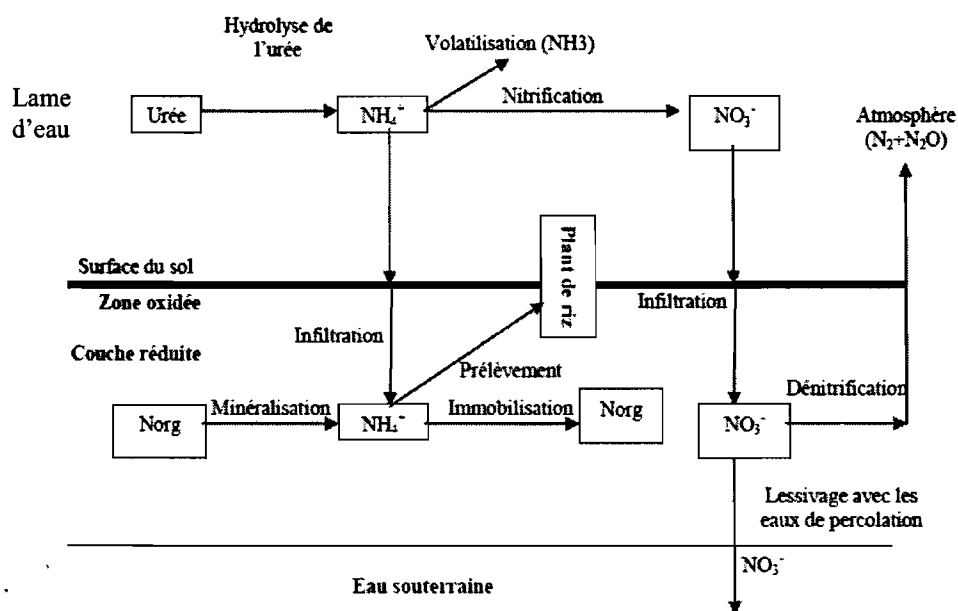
Hydrolyse de l'urée

Volatilisation (NH3)

Lame d'eau

Urée

$NH_4^+$

Nitrification

$NO_3^-$

Atmosphère ($N_2$+$N_2O$)

Surface du sol

Plant de riz

Zone oxidée

Infiltration

Infiltration

Couche réduite

Prélèvement

Norg

Minéralisation

$NH_4^+$

Immobilisation

Norg

$NO_3^-$

Dénitrification

Lessivage avec les eaux de percolation

$NO_3^-$

Eau souterraine